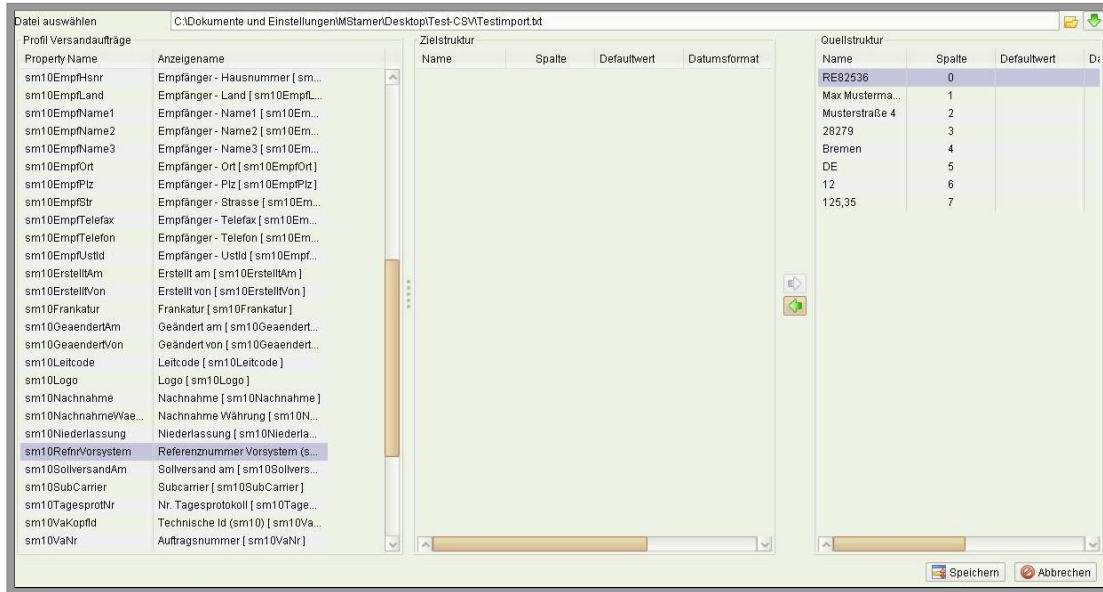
Datei auswählen C:\Dokumente und Einstellungen\MStamer\Desktop\Test-CSV\Testimport.txt

Profil Versandaufträge

| Property Name | Anzeigename |
|---|---|
| sm10EmpfHsnr | Empfänger - Hausnummer [ sm... |
| sm10EmpfLand | Empfänger - Land [ sm10EmpfL... |
| sm10EmpfName1 | Empfänger - Name1 [ sm10Em... |
| sm10EmpfName2 | Empfänger - Name2 [ sm10Em... |
| sm10EmpfName3 | Empfänger - Name3 [ sm10Em... |
| sm10EmpfOrt | Empfänger - Ort [ sm10EmpfOrt ] |
| sm10EmpfPlz | Empfänger - Plz [ sm10EmpfPlz ] |
| sm10EmpfStr | Empfänger - Strasse [ sm10Em... |
| sm10EmpfTelefax | Empfänger - Telefax [ sm10Em... |
| sm10EmpfTelefon | Empfänger - Telefon [ sm10Em... |
| sm10EmpfUstId | Empfänger - UstId [ sm10Empf... |
| sm10ErstelltAm | Erstellt am [ sm10ErstelltAm ] |
| sm10ErstelltVon | Erstellt von [ sm10ErstelltVon ] |
| sm10Frankatur | Frankatur [ sm10Frankatur ] |
| sm10GeaendertAm | Geändert am [ sm10Geaendert... |
| sm10GeaendertVon | Geändert von [ sm10Geaendert... |
| sm10Leitcode | Leitcode [ sm10Leitcode ] |
| sm10Logo | Logo [ sm10Logo ] |
| sm10Nachnahme | Nachnahme [ sm10Nachnahme ] |
| sm10NachnahmeWae... | Nachnahme Währung [ sm10N... |
| sm10Niederlassung | Niederlassung [ sm10Niederla... |
| sm10RefnrVorsystem | Referenznummer Vorsystem (s... |
| sm10SollversandAm | Sollversand am [ sm10Sollvers... |
| sm10SubCarrier | Subcarrier [ sm10SubCarrier ] |
| sm10TagesprotNr | Nr. Tagesprotokoll [ sm10Tage... |
| sm10VaKopfId | Technische Id (sm10) [ sm10Va... |
| sm10VaNr | Auftragsnummer [ sm10VaNr ] |

Zielstruktur

| Name | Spalte | Defaultwert | Datumsformat |
|---|---|---|---|

Quellstruktur

| Name | Spalte | Defaultwert | Da |
|---|---|---|---|
| RE82536 | 0 | | |
| Max Musterma... | 1 | | |
| Musterstraße 4 | 2 | | |
| 28279 | 3 | | |
| Bremen | 4 | | |
| DE | 5 | | |
| 12 | 6 | | |
| 125,35 | 7 | | |

Speichern Abbrechen